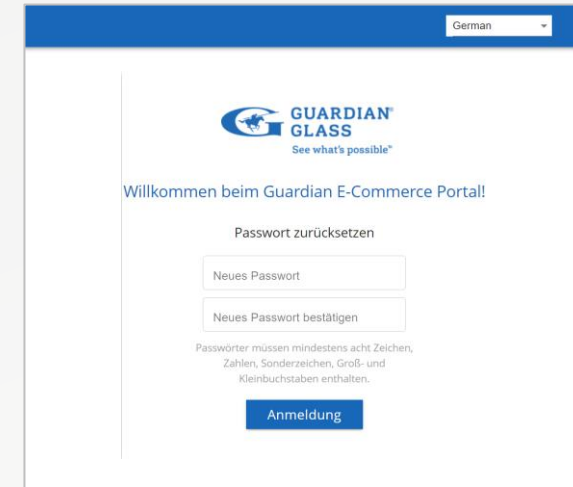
German

GUARDIAN® GLASS
See what's possible™

Willkommen beim Guardian E-Commerce Portal!

Passwort zurücksetzen

Neues Passwort

Neues Passwort bestätigen

Passwörter müssen mindestens acht Zeichen, Zahlen, Sonderzeichen, Groß- und Kleinbuchstaben enthalten.

Anmeldung